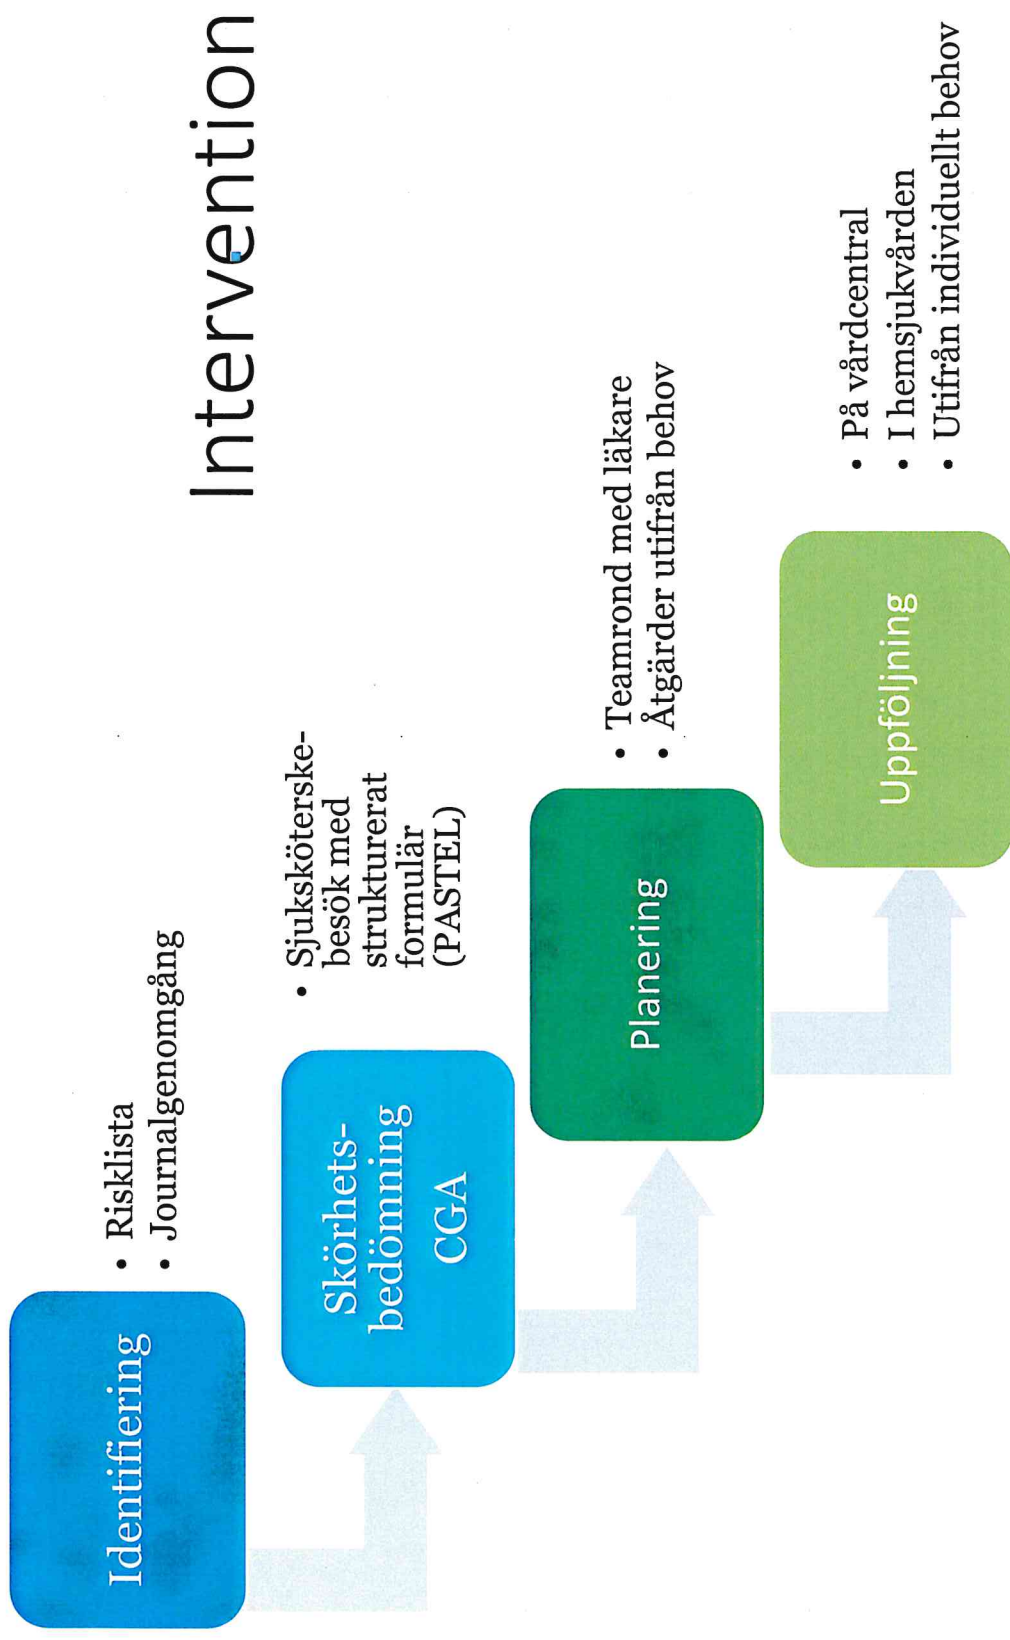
Intervention

Identifiering

- Risklista
- Journalgenomgång

Skörhetsbedömning CGA

- Sjuksköterskebesök med strukturerat formulär (PASTEL)

Planering

- Teamrond med läkare
- Åtgärder utifrån behov

Uppföljning

- På vårdcentral
- I hemsjukvården
- Utifrån individuellt behov